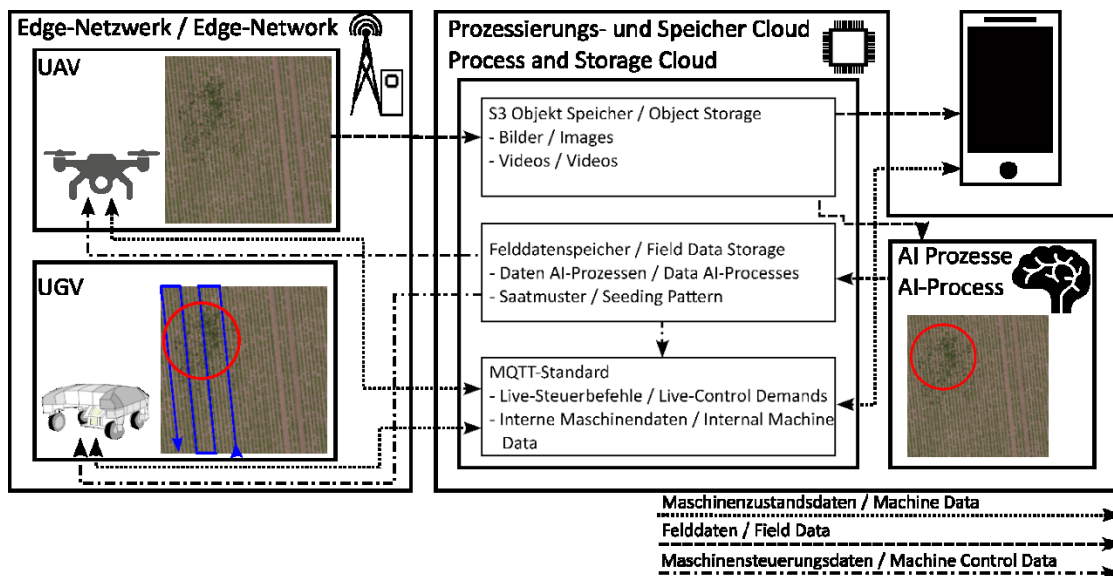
Edge-Netzwerk / Edge-Network

UAV

UGV

Prozessierungs- und Speicher Cloud
Process and Storage Cloud

S3 Objekt Speicher / Object Storage
- Bilder / Images
- Videos / Videos

Felddatenspeicher / Field Data Storage
- Daten AI-Prozessen / Data AI-Processes
- Saatmuster / Seeding Pattern

MQTT-Standard
- Live-Steuerbefehle / Live-Control Demands
- Interne Maschinendaten / Internal Machine Data

AI Prozesse
AI-Process

Maschinenzustandsdaten / Machine Data
Felddaten / Field Data
Maschinensteuerungsdaten / Machine Control Data